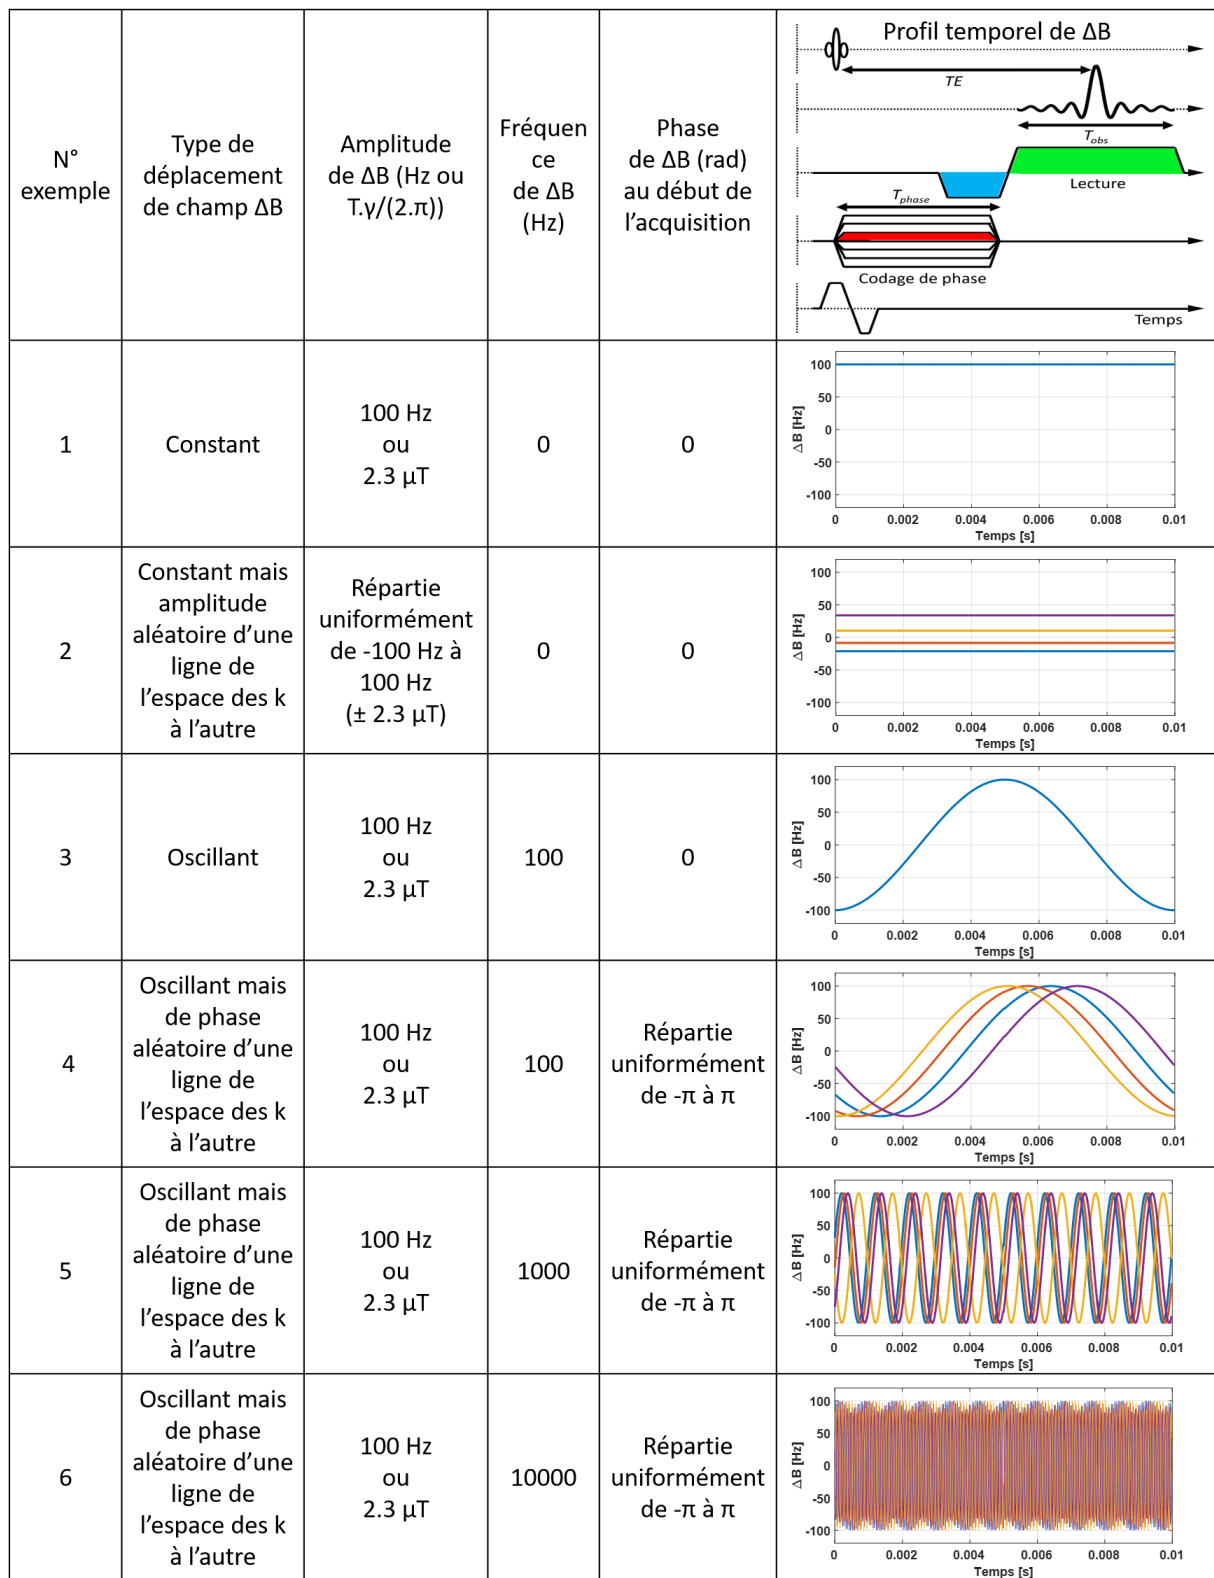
| N° exemple | Type de déplacement de champ ΔB | Amplitude de ΔB (Hz ou T.γ/(2.π)) | Fréquence de ΔB (Hz) | Phase de ΔB (rad) au début de l'acquisition | Profil temporel de ΔB<br>TE<br>$T_{obs}$<br>Lecture<br>$T_{phase}$<br>Codage de phase<br>Temps |
|---|---|---|---|---|---|
| 1 | Constant | 100 Hz ou 2.3 µT | 0 | 0 | 100 50 0 -50 -100<br>ΔB [Hz]<br>0 0.002 0.004 0.006 0.008 0.01<br>Temps [s] |
| 2 | Constant mais amplitude aléatoire d'une ligne de l'espace des k à l'autre | Répartie uniformément de -100 Hz à 100 Hz (± 2.3 µT) | 0 | 0 | 100 50 0 -50 -100<br>ΔB [Hz]<br>0 0.002 0.004 0.006 0.008 0.01<br>Temps [s] |
| 3 | Oscillant | 100 Hz ou 2.3 µT | 100 | 0 | 100 50 0 -50 -100<br>ΔB [Hz]<br>0 0.002 0.004 0.006 0.008 0.01<br>Temps [s] |
| 4 | Oscillant mais de phase aléatoire d'une ligne de l'espace des k à l'autre | 100 Hz ou 2.3 µT | 100 | Répartie uniformément de -π à π | 100 50 0 -50 -100<br>ΔB [Hz]<br>0 0.002 0.004 0.006 0.008 0.01<br>Temps [s] |
| 5 | Oscillant mais de phase aléatoire d'une ligne de l'espace des k à l'autre | 100 Hz ou 2.3 µT | 1000 | Répartie uniformément de -π à π | 100 50 0 -50 -100<br>ΔB [Hz]<br>0 0.002 0.004 0.006 0.008 0.01<br>Temps [s] |
| 6 | Oscillant mais de phase aléatoire d'une ligne de l'espace des k à l'autre | 100 Hz ou 2.3 µT | 10000 | Répartie uniformément de -π à π | 100 50 0 -50 -100<br>ΔB [Hz]<br>0 0.002 0.004 0.006 0.008 0.01<br>Temps [s] |